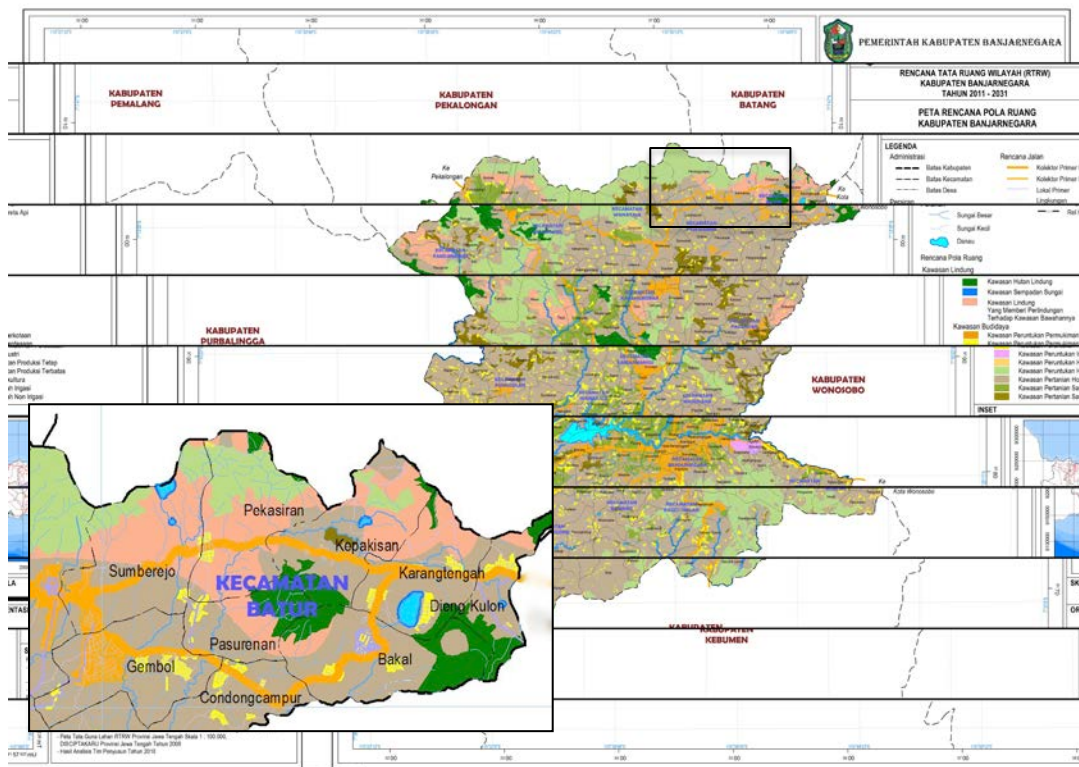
PEMERINTAH KABUPATEN BANJARNEGARA

RENCANA TATA RUANG WILAYAH (RTRW)
KABUPATEN BANJARNEGARA
TAHUN 2011 - 2031

PETA RENCANA POLA RUANG
KABUPATEN BANJARNEGARA

KABUPATEN PEMALANG

KABUPATEN PEKALONGAN

KABUPATEN BATANG

LEGENDA
Administrasi
Batas Kabupaten
Batas Kecamatan
Batas Desa

Rencana Jalan
Kolektor Primer
Kolektor Primer
Lokal Primer
Lingkungan

Perairan
Sungai Besar
Sungai Kecil
Danau

Rel

Rencana Pola Ruang
Kawasan Lindung
Kawasan Hutan Lindung
Kawasan Sempadan Sungai
Kawasan Lindung Yang Memberi Perlindungan Terhadap Kawasan Bawahannya

Kawasan Budidaya
Kawasan Peruntukan Permukiman
Kawasan Peruntukan Permukiman
Kawasan Peruntukan
Kawasan Peruntukan
Kawasan Peruntukan
Kawasan Pertanian Ho
Kawasan Pertanian Sa
Kawasan Pertanian Sa

INSET

Ke Pekalongan

Ke Kota Wonosobo

Ke Kota Wonosobo

eta Api

KABUPATEN PURBALINGGA

KABUPATEN WONOSOBO

KABUPATEN KEBUMEN

Pekasiran
Kopakisan
Sumberejo
KECAMATAN BATUR
Karangtengah
Dieng Kulon
Pasurenan
Gembol
Bakal
Condongcampur

- Peta Tata Guna Lahan RTRW Provinsi Jawa Tengah Skala 1 : 100.000,
DISCIPTAKARU Provinsi Jawa Tengah Tahun 2008
- Hasil Analisis Tim Penyusun Tahun 2010